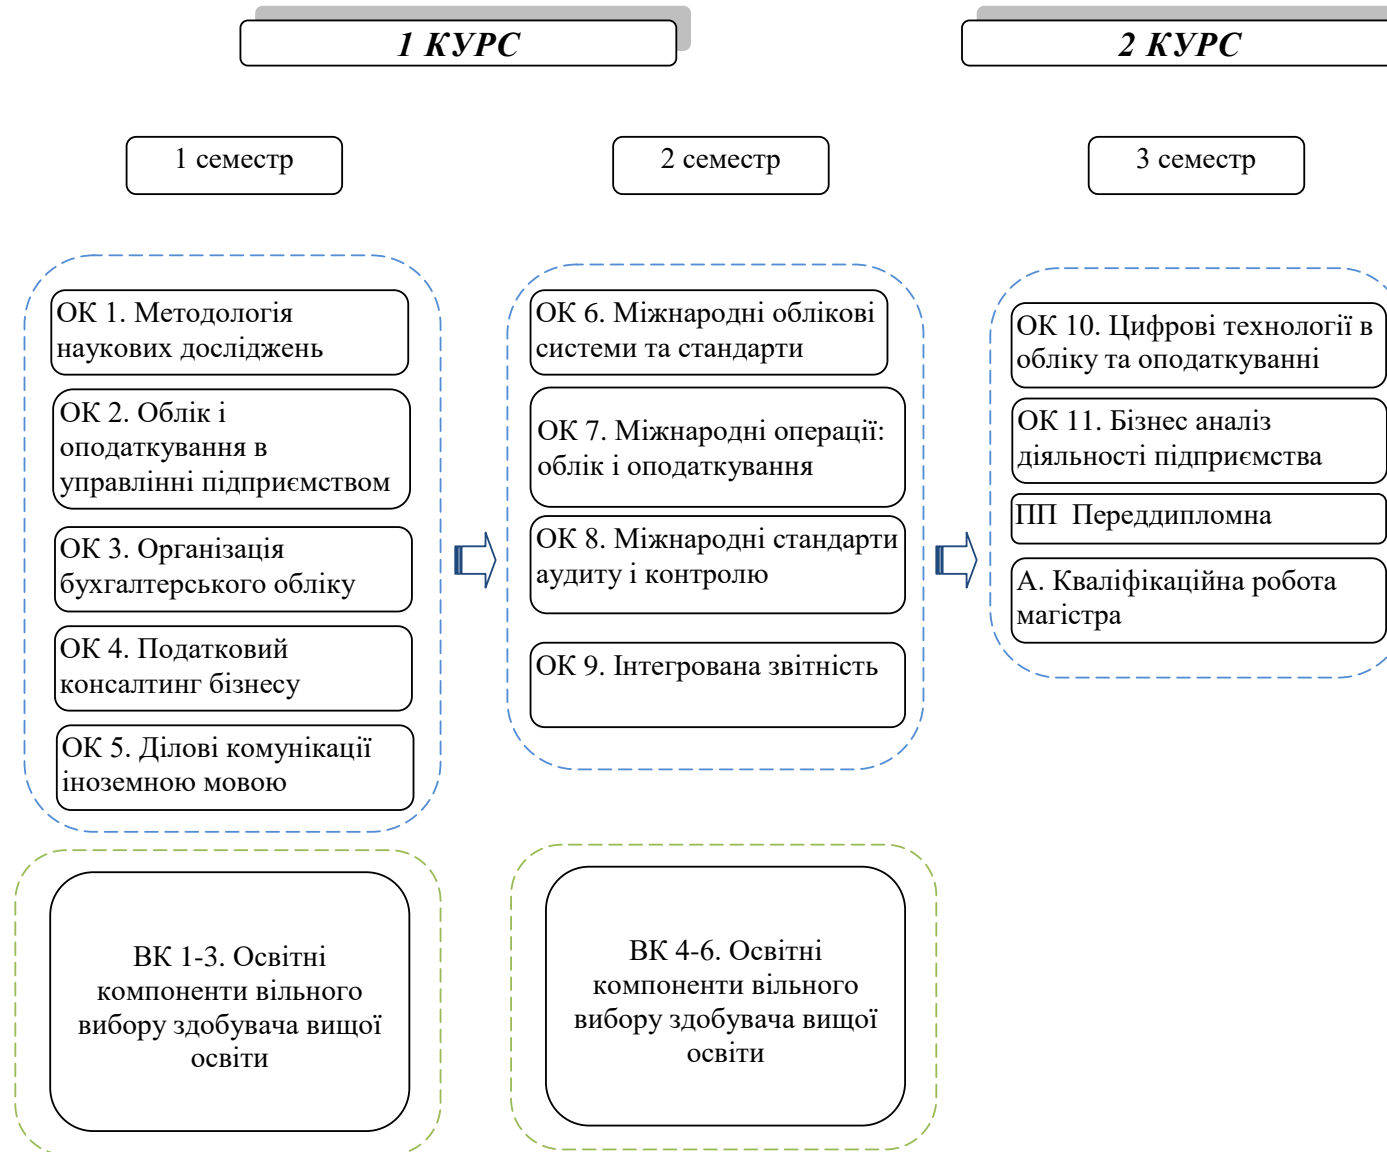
1 КУРС

2 КУРС

1 семестр

2 семестр

3 семестр

ОК 1. Методологія наукових досліджень

ОК 2. Облік і оподаткування в управлінні підприємством

ОК 3. Організація бухгалтерського обліку

ОК 4. Податковий консалтинг бізнесу

ОК 5. Ділові комунікації іноземною мовою

ОК 6. Міжнародні облікові системи та стандарти

ОК 7. Міжнародні операції: облік і оподаткування

ОК 8. Міжнародні стандарти аудиту і контролю

ОК 9. Інтегрована звітність

ОК 10. Цифрові технології в обліку та оподаткуванні

ОК 11. Бізнес аналіз діяльності підприємства

ПП Переддипломна

А. Кваліфікаційна робота магістра

ВК 1-3. Освітні компоненти вільного вибору здобувача вищої освіти

ВК 4-6. Освітні компоненти вільного вибору здобувача вищої освіти